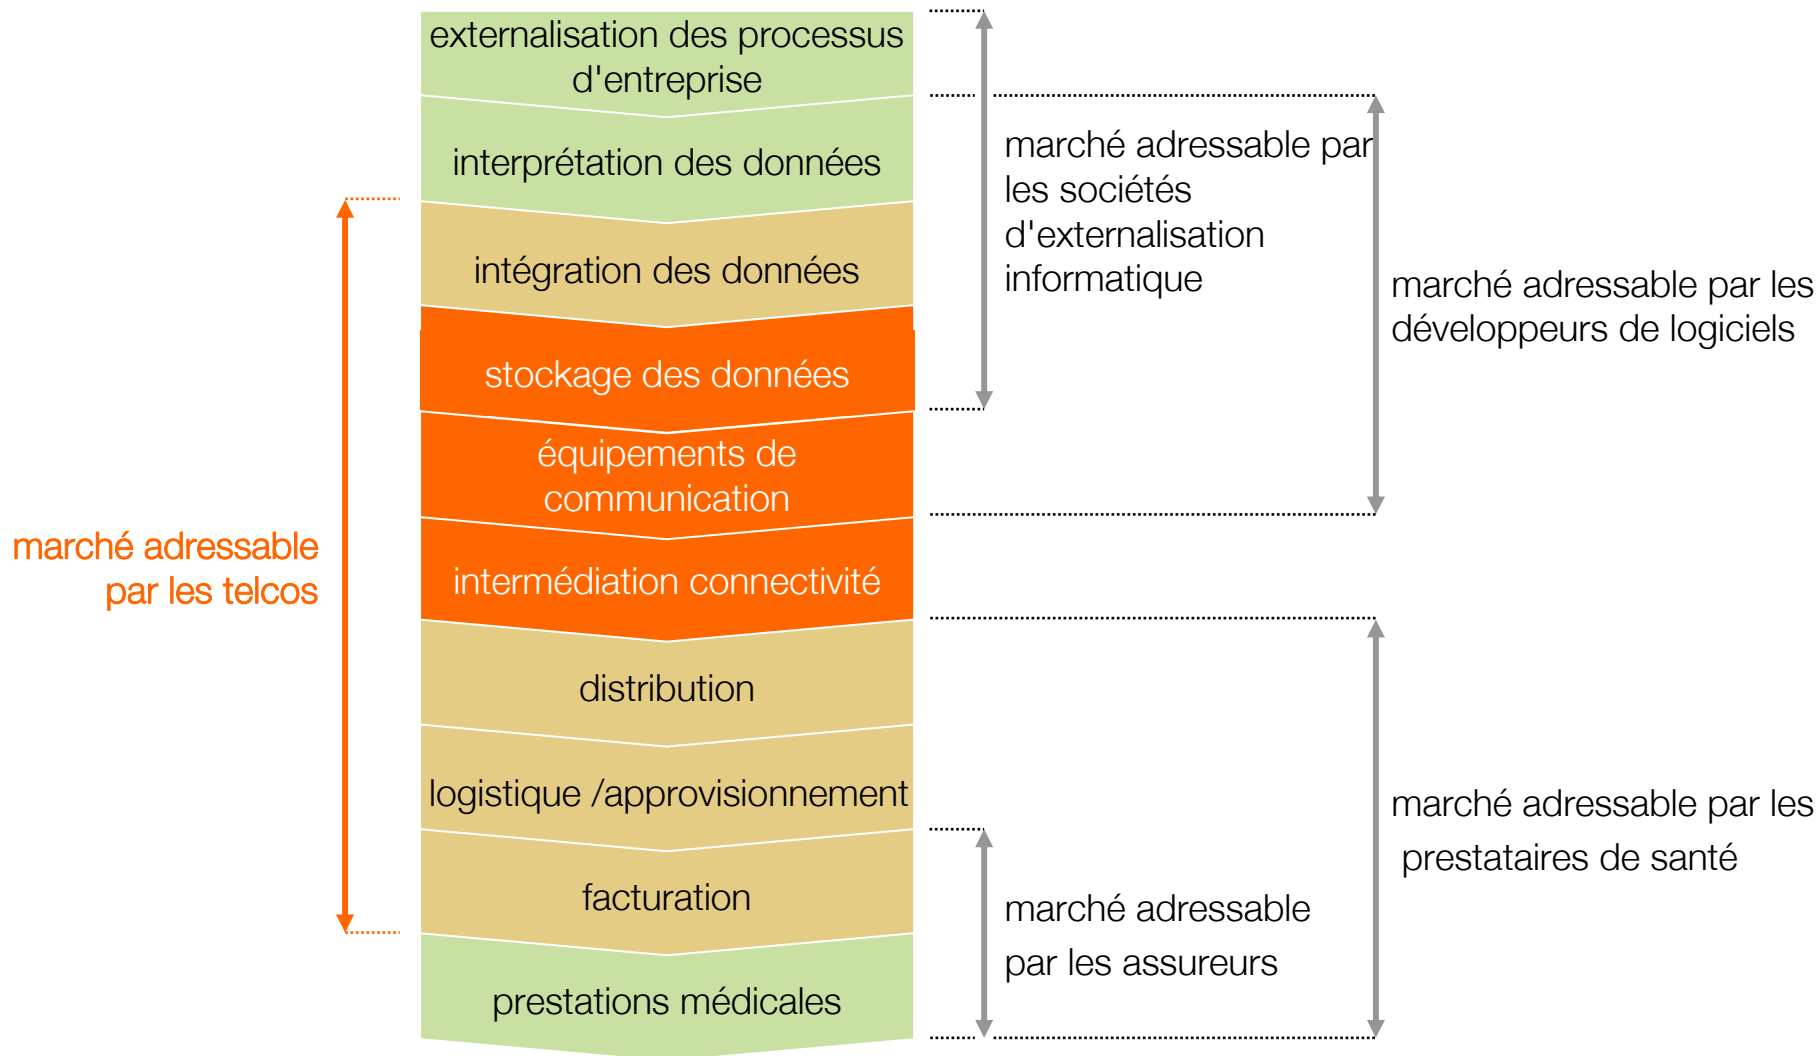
externalisation des processus d'entreprise

interprétation des données

intégration des données

stockage des données

équipements de communication

intermédiation connectivité

distribution

logistique /approvisionnement

facturation

prestations médicales

marché adressable par les telcos

marché adressable par les sociétés d'externalisation informatique

marché adressable par les développeurs de logiciels

marché adressable par les prestataires de santé

marché adressable par les assureurs